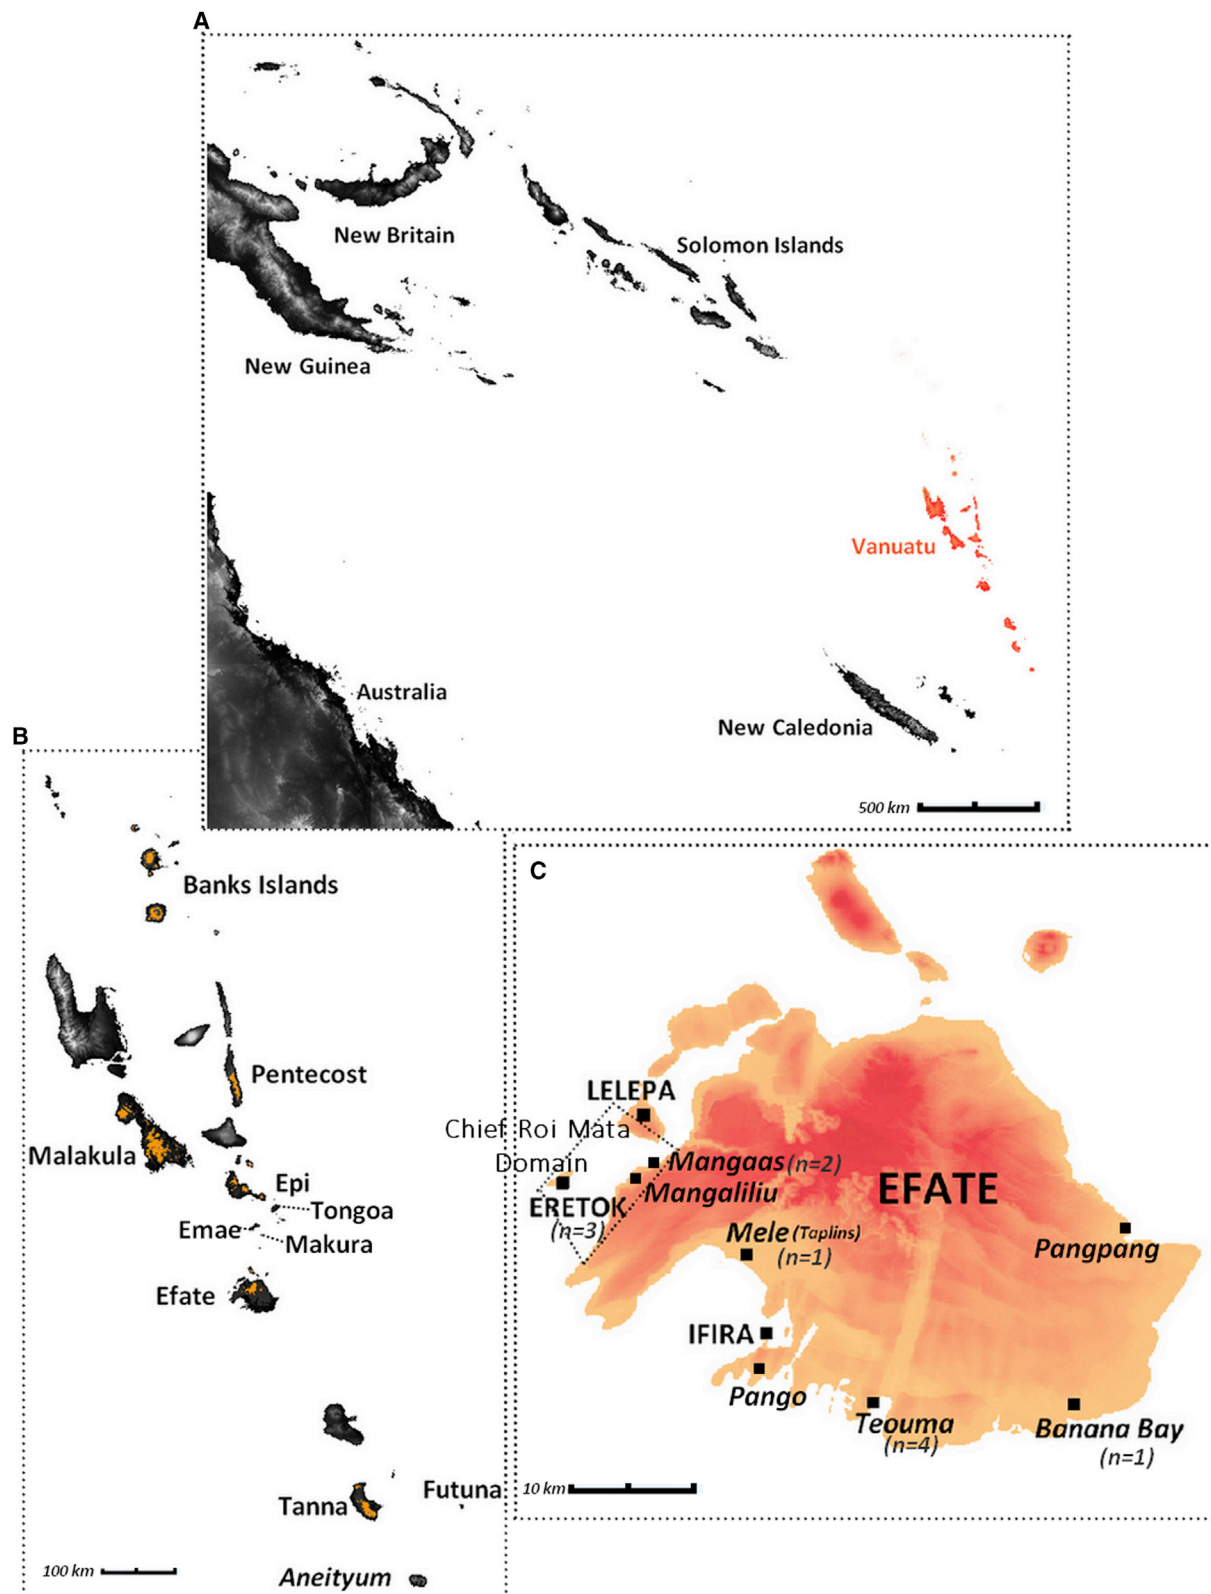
A

New Britain

Solomon Islands

New Guinea

Vanuatu

Australia

New Caledonia

500 km

B

Banks Islands

Pentecost

Malakula

Epi

Tongoa

Emae

Makura

Efate

Tanna

Futuna

Aneityum

100 km

C

LELEPA

Chief Roi Mata Domain

Mangaas (n=2)

Mangaliliu

ERETOK (n=3)

EFATE

Mele (Taplins) (n=1)

Pangpang

IFIRA

Pango

Teouma (n=4)

Banana Bay (n=1)

10 km